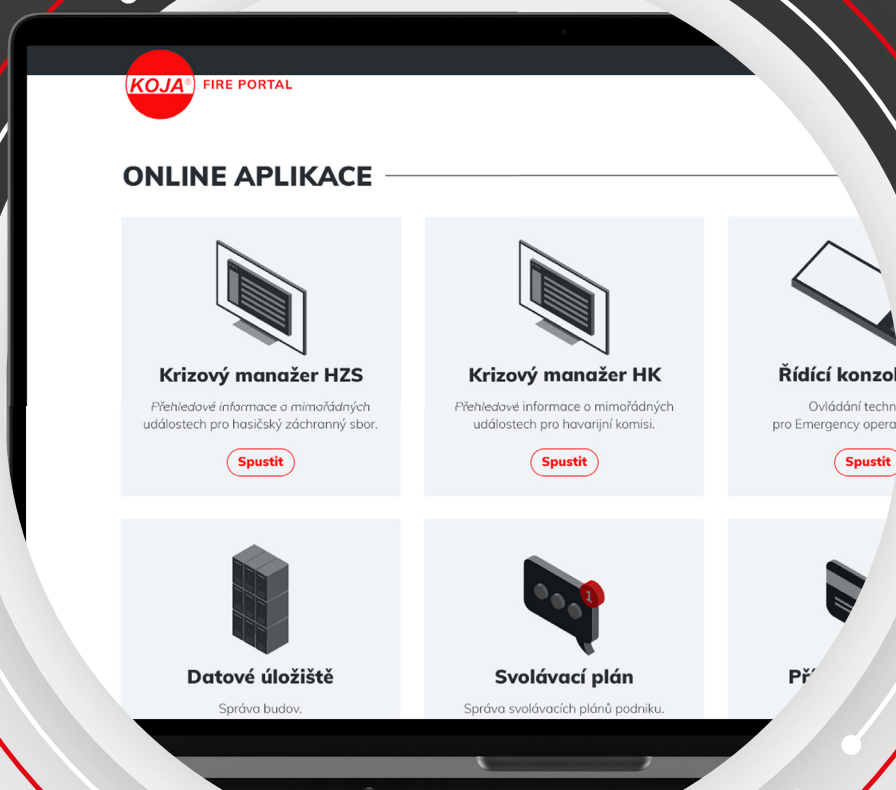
KOJA® FIRE PORTAL

ONLINE APLIKACE

Krizový manažer HZS
Přehledové informace o mimořádných událostech pro hasičský záchranný sbor.
Spustit

Krizový manažer HK
Přehledové informace o mimořádných událostech pro havarijní komisi.
Spustit

Řídící konzol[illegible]
Ovládání techn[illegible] pro Emergency opera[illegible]
Spustit

Datové úložiště
Správa budov.

Svolávací plán
Správa svolávacích plánů podniku.

Př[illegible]